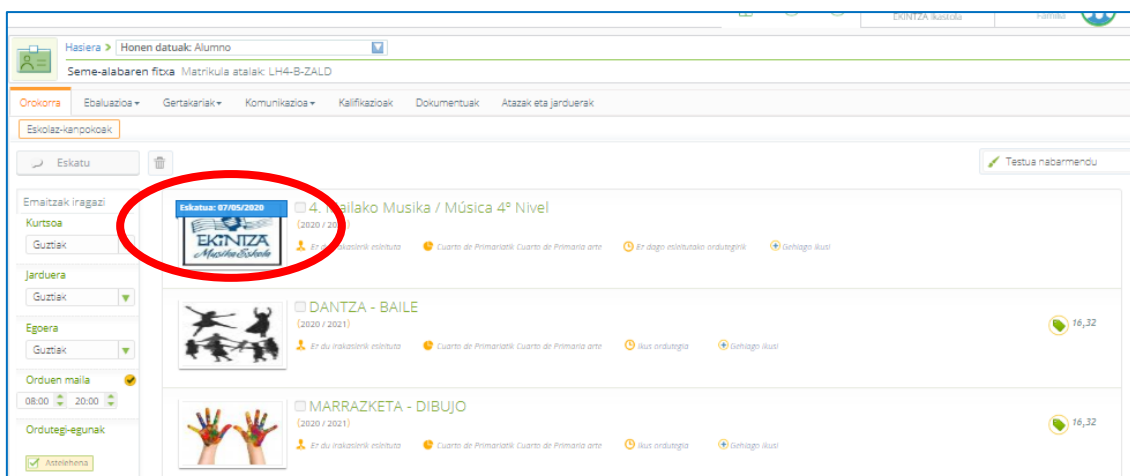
EKINTZA Ikastola

Familia

Hasiera > Honen datuak: Alumno

Seme-alabaren fitxa Matrikula atalak: LH4-B-ZALD

Orokorra Ebaluazioa Gertakariak Komunikazioa Kalifikazioak Dokumentuak Atazak eta jarduerak

Eskolaz-kanpokoak

Eskatu

Testua nabarmendu

Emaitzak iragazi

Kurtsoa

Guztiak

Jarduera

Guztiak

Egoera

Guztiak

Orduen maila

08:00 20:00

Ordutegi-egunak

Astelehena

Eskatua: 07/05/2020

EKINTZA Musika Eskola

4. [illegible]ailako Musika / Música 4º Nivel

(2020 / 20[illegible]

Ez du irakaslerik esleituta Cuarto de Primariatik Cuarto de Primaria arte Ez dago esleitutako ordutegirik Gehiago ikusi

DANTZA - BAILE

(2020 / 2021)

Ez du irakaslerik esleituta Cuarto de Primariatik Cuarto de Primaria arte Ikus ordutegia Gehiago ikusi

16,32

MARRAZKETA - DIBUJO

(2020 / 2021)

Ez du irakaslerik esleituta Cuarto de Primariatik Cuarto de Primaria arte Ikus ordutegia Gehiago ikusi

16,32